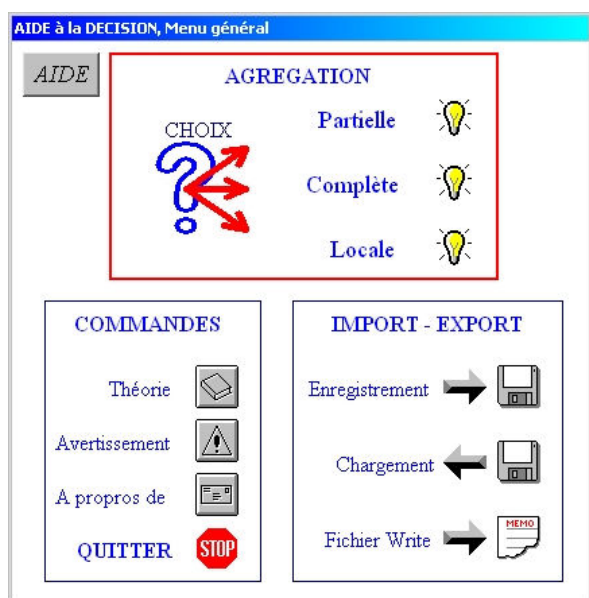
AIDE à la DECISION, Menu général

AIDE

AGREGATION

CHOIX

Partielle

Complète

Locale

COMMANDES

Théorie

Avertissement

A propros de

QUITTER

STOP

IMPORT - EXPORT

Enregistrement

Chargement

Fichier Write

MEMO